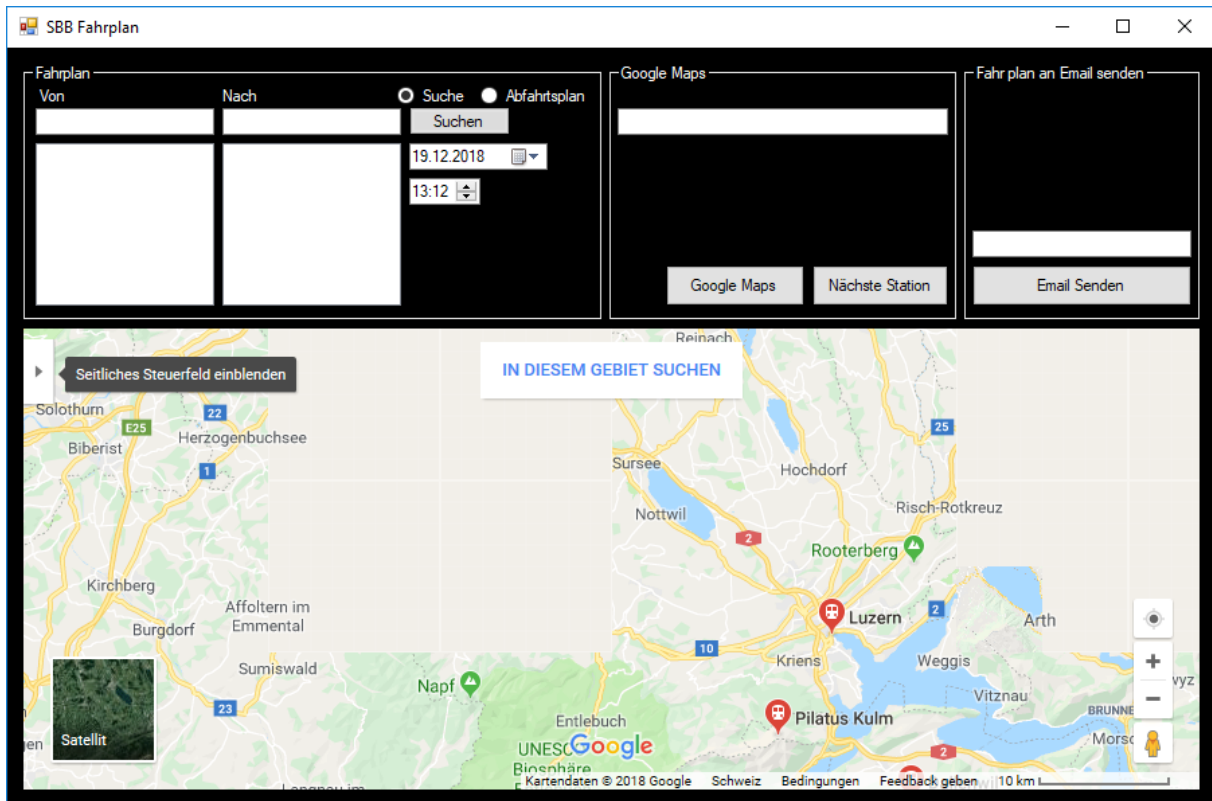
SBB Fahrplan

Fahrplan
Von
Nach
Suche
Abfahrtsplan
Suchen
19.12.2018
13:12

Google Maps
Google Maps
Nächste Station

Fahr plan an Email senden
Email Senden

Seitliches Steuerfeld einblenden
IN DIESEM GEBIET SUCHEN
Reinach
Solothurn
E25
22
Herzogenbuchsee
Biberist
1
25
Sursee
Hochdorf
Nottwil
Risch-Rotkreuz
2
Rooterberg
Kirchberg
Affoltern im Emmental
Burgdorf
Luzern
2
Arth
10
Sumiswald
Kriens
Weggis
Napf
Vitznau
23
Satellit
Entlebuch
Pilatus Kulm
BRUNNE
UNESC
Biosphäre
Google
2
Morsc
Kartendaten © 2018 Google
Schweiz
Bedingungen
Feedback geben
10 km